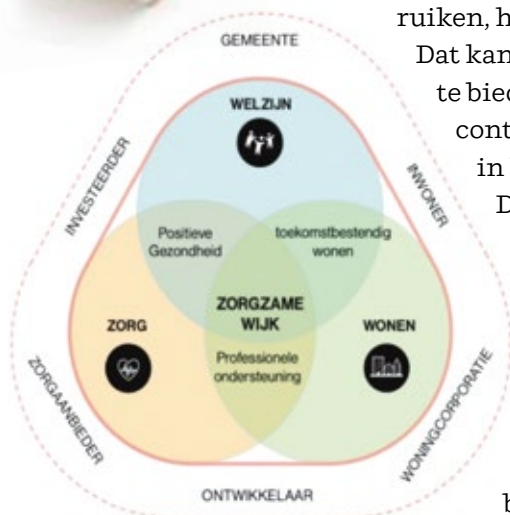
ruiken, h
Dat kan
te bied
cont
in
D

GEMEENTE

INVESTEERDER

INWONER

WELZIJN

Positieve Gezondheid

toekomstbestendig wonen

ZORGZAME WIJK

ZORG

WONEN

Professionele ondersteuning

ZORGAANBIEDER

WONINGCORPORATIE

ONTWIKKELAAR

b